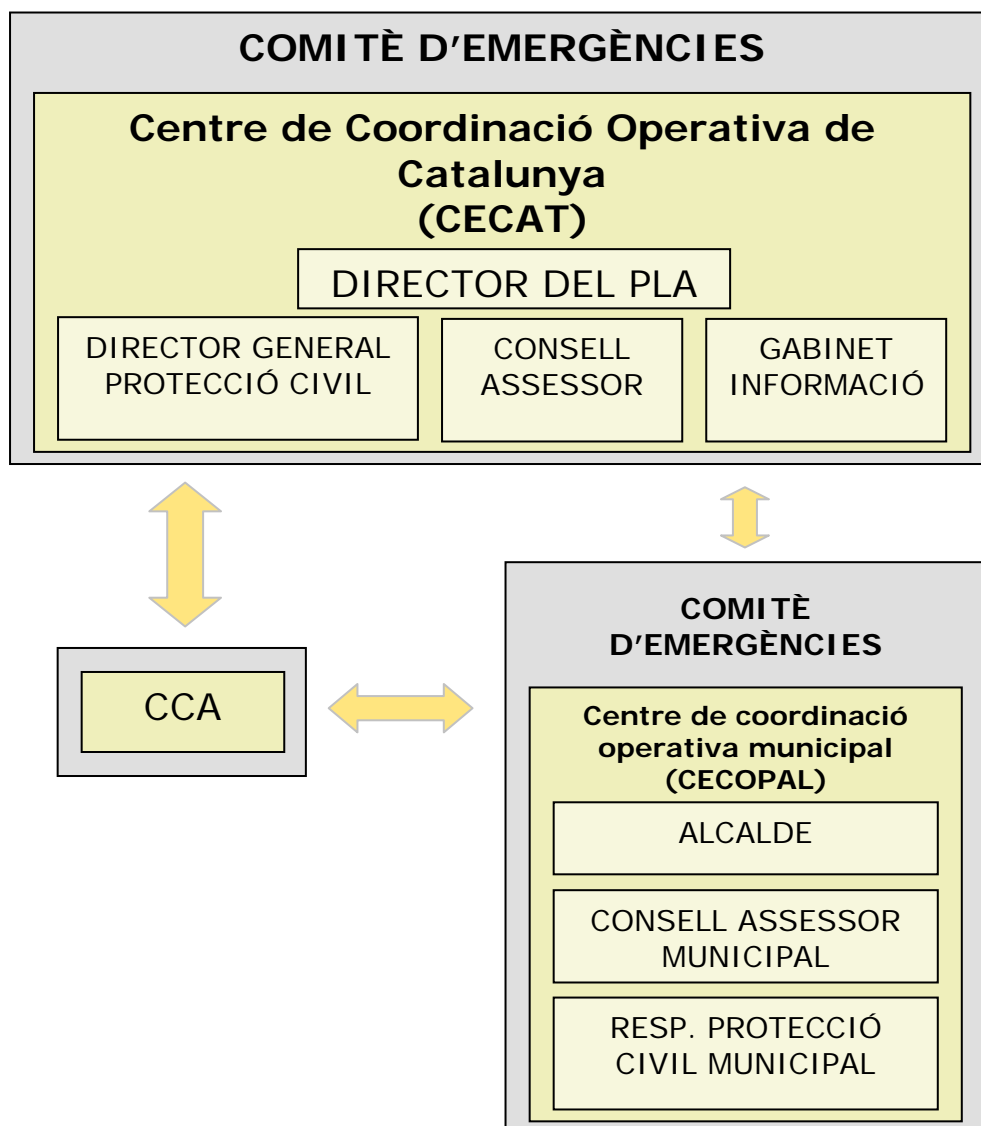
COMITÈ D'EMERGÈNCIES

Centre de Coordinació Operativa de Catalunya (CECAT)

DIRECTOR DEL PLA

DIRECTOR GENERAL PROTECCIÓ CIVIL

CONSELL ASSESSOR

GABINET INFORMACIÓ

CCA

COMITÈ D'EMERGÈNCIES

Centre de coordinació operativa municipal (CECOPAL)

ALCALDE

CONSELL ASSESSOR MUNICIPAL

RESP. PROTECCIÓ CIVIL MUNICIPAL